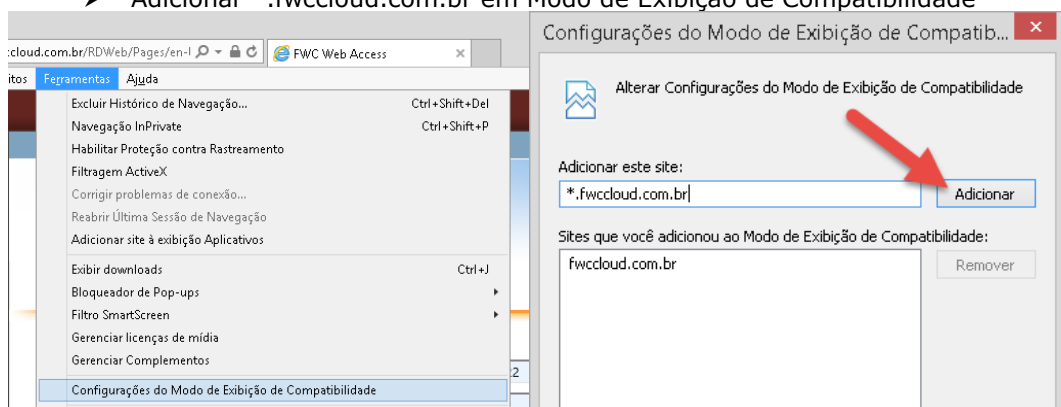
➢ Adicionar *.fwccloud.com.br em Modo de Exibição de Compatibilidade

cloud.com.br/RDWeb/Pages/en-l
FWC Web Access
itos Ferramentas Ajuda
Excluir Histórico de Navegação... Ctrl+Shift+Del
Navegação InPrivate Ctrl+Shift+P
Habilitar Proteção contra Rastreamento
Filtragem ActiveX
Corrigir problemas de conexão...
Reabrir Última Sessão de Navegação
Adicionar site à exibição Aplicativos
Exibir downloads Ctrl+J
Bloqueador de Pop-ups
Filtro SmartScreen
Gerenciar licenças de mídia
Gerenciar Complementos
Configurações do Modo de Exibição de Compatibilidade

Configurações do Modo de Exibição de Compatib...
Alterar Configurações do Modo de Exibição de Compatibilidade
Adicionar este site:
*.fwccloud.com.br
Adicionar
Sites que você adicionou ao Modo de Exibição de Compatibilidade:
fwccloud.com.br
Remover